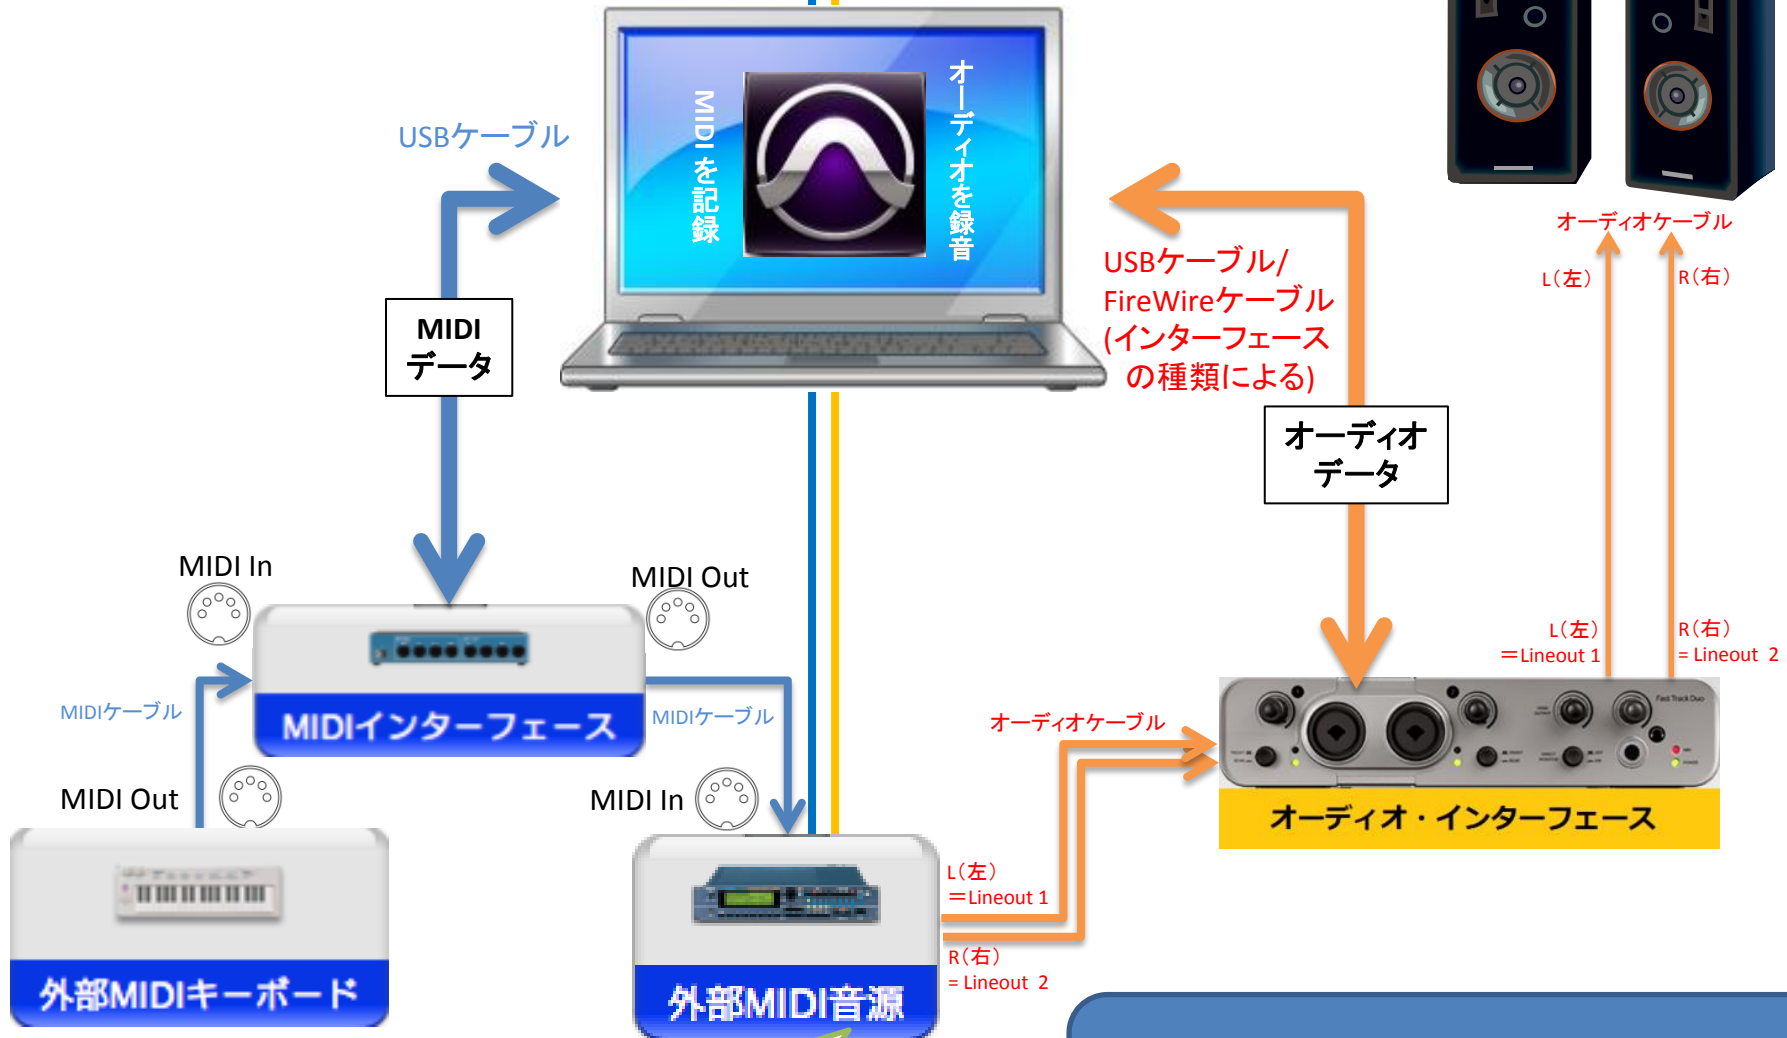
USBケーブル

MIDIを記録

オーディオを録音

オーディオケーブル

L（左）

R（右）

USBケーブル/
FireWireケーブル
(インターフェース
の種類による)

MIDI
データ

オーディオ
データ

MIDI In

MIDI Out

MIDIケーブル

MIDIインターフェース

MIDIケーブル

L（左）
＝Lineout 1

R（右）
= Lineout 2

オーディオケーブル

Fast Track Duo

オーディオ・インターフェース

MIDI Out

MIDI In

外部MIDIキーボード

外部MIDI音源

L（左）
＝Lineout 1

R（右）
= Lineout 2